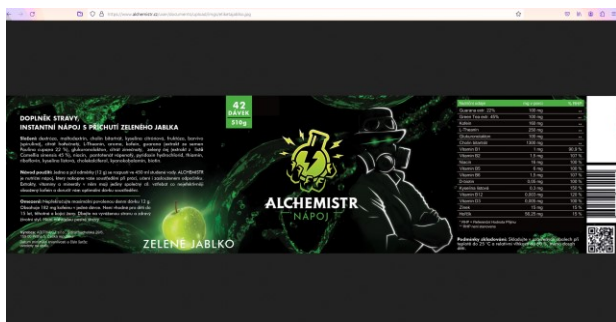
https://www.alchemistr.cz/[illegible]

DOPLNĚK STRAVY, INSTANTNÍ NÁPOJ S PŘÍCHUTÍ ZELENÉHO JABLKA

Složení: dextróza, maltodextrin, cholin bitartrát, kyselina citronová, fruktóza, taurin, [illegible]

Návod použití: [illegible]

Omezení: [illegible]

Výrobce: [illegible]

ZELENÉ JABLKO

42 DÁVEK
510g

ALCHEMISTR
NÁPOJ

| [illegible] | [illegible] | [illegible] |
|---|---|---|
| Guarana extr. 22% | 100 mg | – |
| Green Tea extr. 45% | 100 mg | – |
| Kofein | 100 mg | – |
| L-Theanin | 200 mg | – |
| Glukuronolakton | 100 mg | – |
| Cholin bitartrát | 1000 mg | – |
| Vitamin B1 | 1 mg | 90,9 % |
| Vitamin B2 | 1,5 mg | 107 % |
| Niacin | 16 mg | 100 % |
| Vitamin B5 | 6 mg | 100 % |
| Vitamin B6 | 1,5 mg | 107 % |
| Biotin | 50 µg | 100 % |
| Kyselina listová | 0,2 mg | 100 % |
| Vitamin B12 | 2,5 µg | 100 % |
| Vitamin D3 | 0,005 mg | 100 % |
| Zinek | 10 mg | 100 % |
| Horčík | 56,25 mg | 15 % |

Podmínky skladování: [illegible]